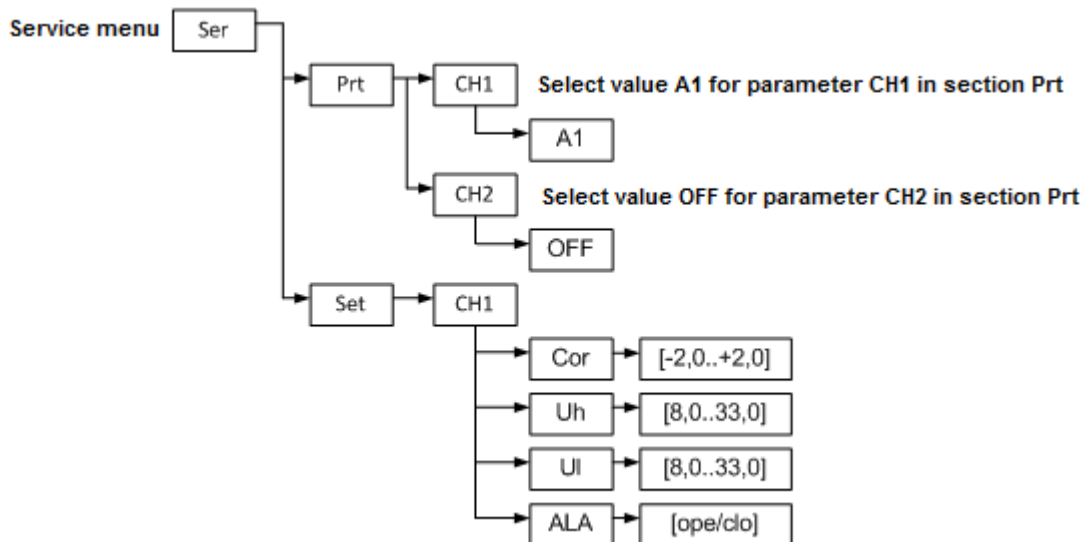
Service menu
Ser
Prt
CH1
Select value A1 for parameter CH1 in section Prt
A1
CH2
Select value OFF for parameter CH2 in section Prt
OFF
Set
CH1
Cor
[-2,0..+2,0]
Uh
[8,0..33,0]
Ul
[8,0..33,0]
ALA
[ope/clo]